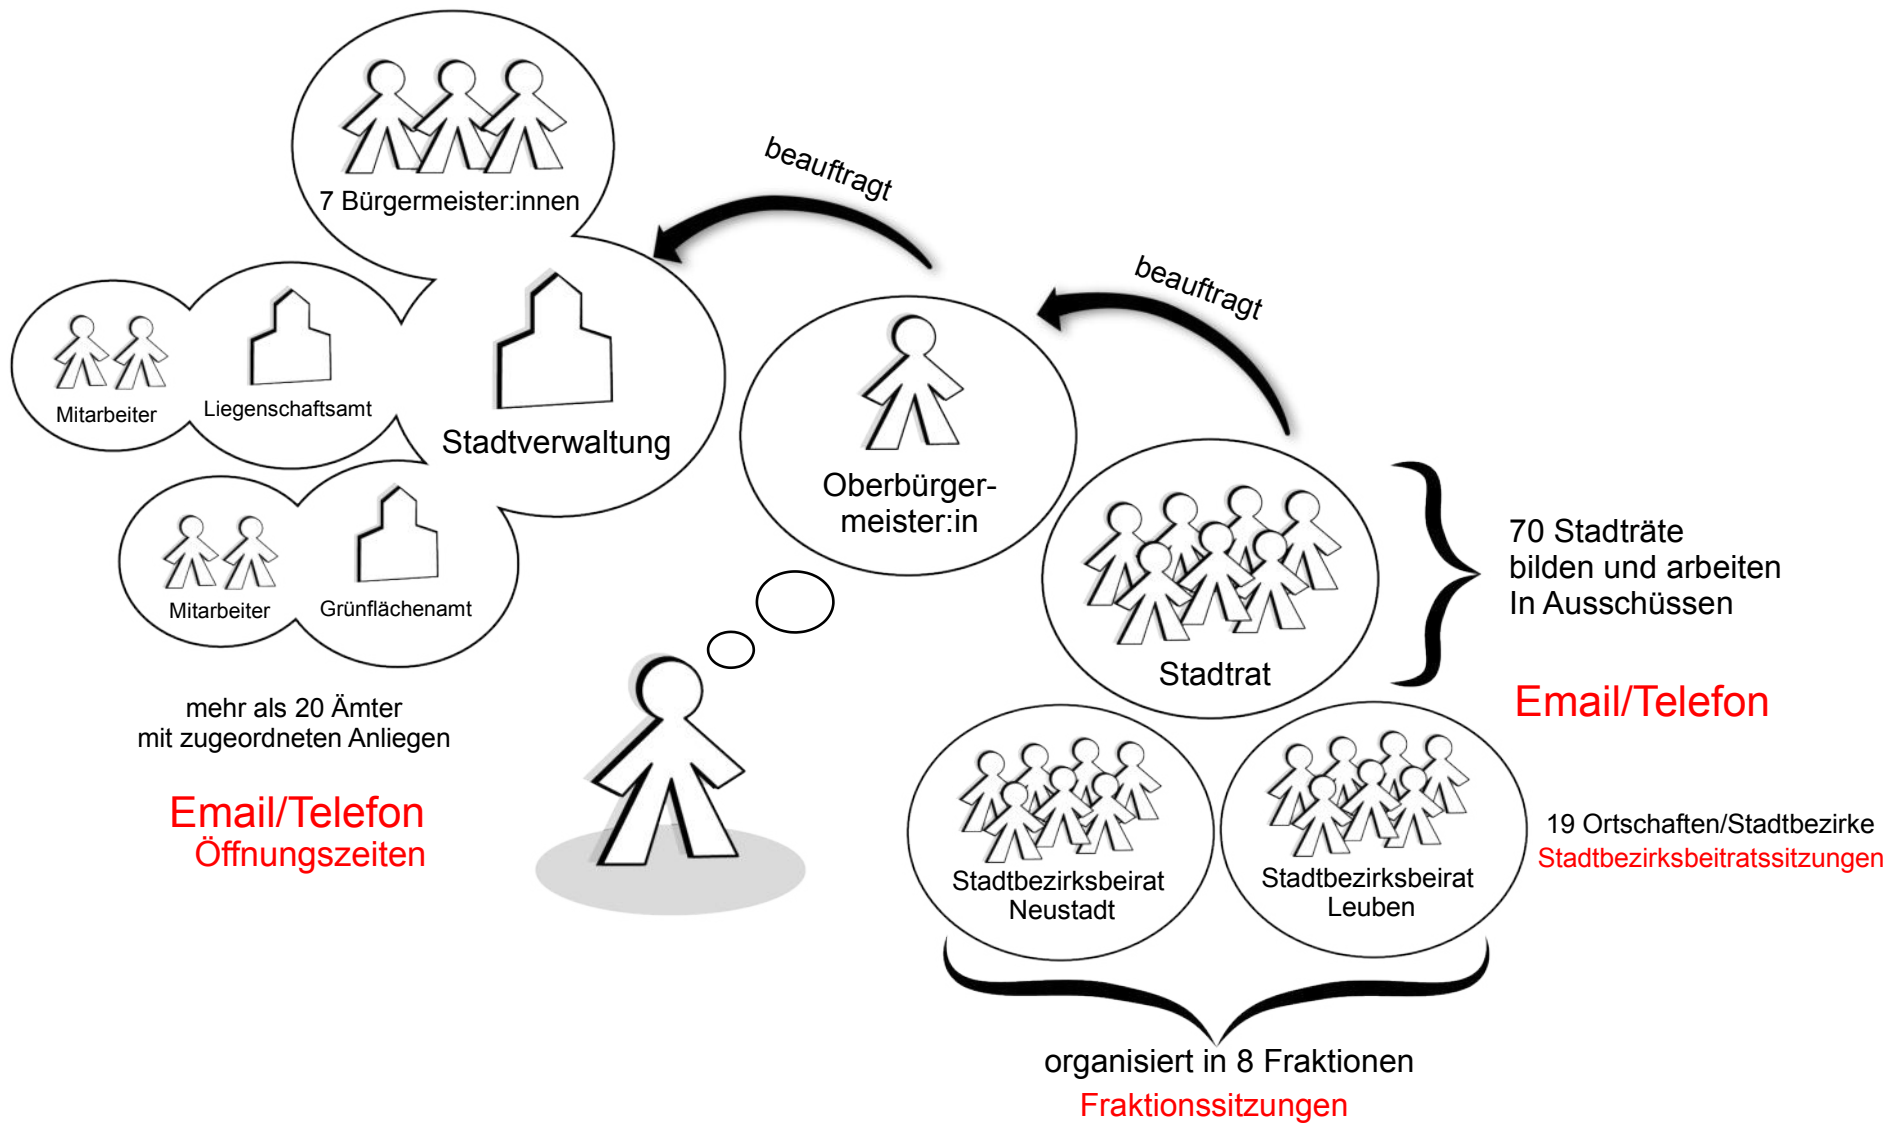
7 Bürgermeister:innen

beauftragt

beauftragt

Mitarbeiter

Liegenschaftsamt

Stadtverwaltung

Oberbürgermeister:in

Mitarbeiter

Grünflächenamt

Stadtrat

70 Stadträte bilden und arbeiten In Ausschüssen

Email/Telefon

mehr als 20 Ämter mit zugeordneten Anliegen

Email/Telefon
Öffnungszeiten

Stadtbezirksbeirat Neustadt

Stadtbezirksbeirat Leuben

19 Ortschaften/Stadtbezirke
Stadtbezirksbeitratssitzungen

organisiert in 8 Fraktionen
Fraktionssitzungen